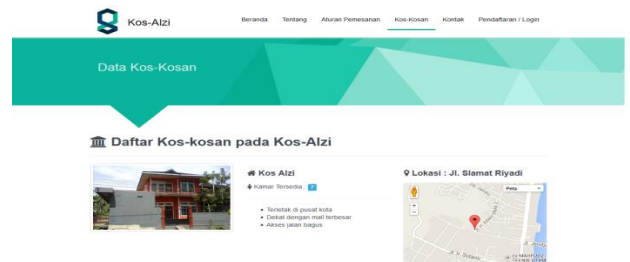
Kos-Alzi

Beranda Tentang Aturan Pemesanan Kos-Kosan Kontak Pendaftaran / Login

Data Kos-Kosan

Daftar Kos-kosan pada Kos-Alzi

Kos Alzi

Kamar Tersedia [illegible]

- Terletak di pusat kota
- Dekat dengan mall terbesar
- Akses jalan bagus

Lokasi : Jl. Slamat Riyadi

Peta